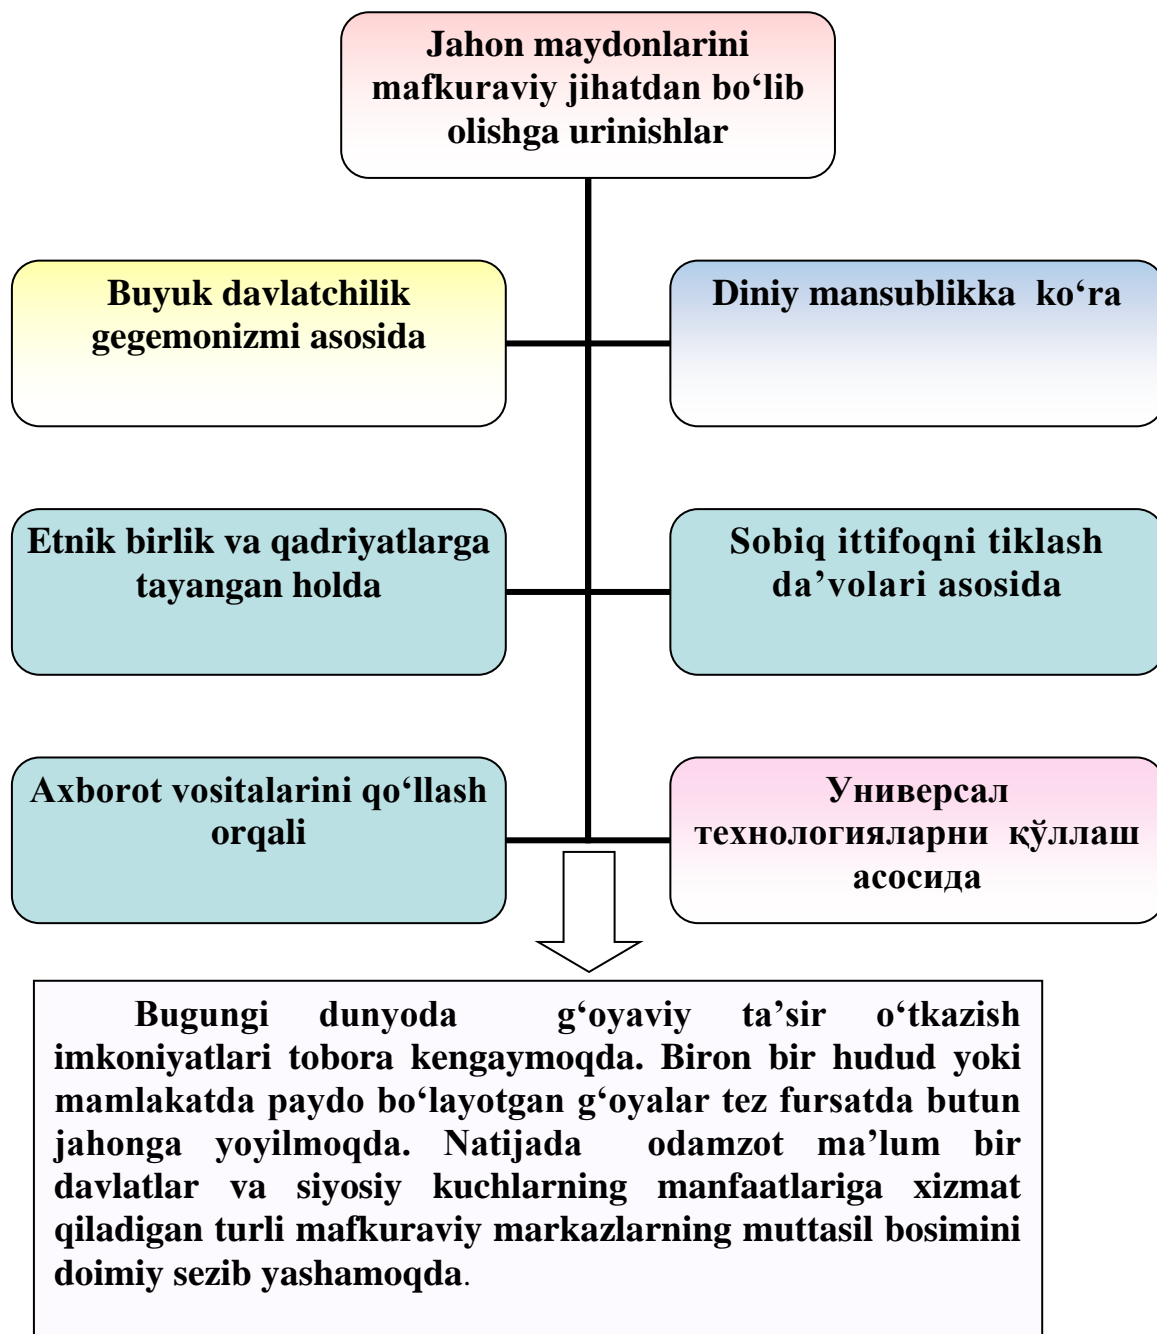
Jahon maydonlarini mafkuraviy jihatdan bo‘lib olishga urinishlar

Buyuk davlatchilik gegemonizmi asosida

Diniy mansublikka ko‘ra

Etnik birlik va qadriyatlarga tayangan holda

Sobiq ittifoqni tiklash da’volari asosida

Axborot vositalarini qo‘llash orqali

Универсал технологияларни қўллаш асосида

Bugungi dunyoda g‘oyaviy ta’sir o‘tkazish imkoniyatlari tobora kengaymoqda. Biron bir hudud yoki mamlakatda paydo bo‘layotgan g‘oyalar tez fursatda butun jahonga yoyilmoqda. Natijada odamzot ma’lum bir davlatlar va siyosiy kuchlarning manfaatlariga xizmat qiladigan turli mafkuraviy markazlarning muttasil bosimini doimiy sezib yashamoqda.